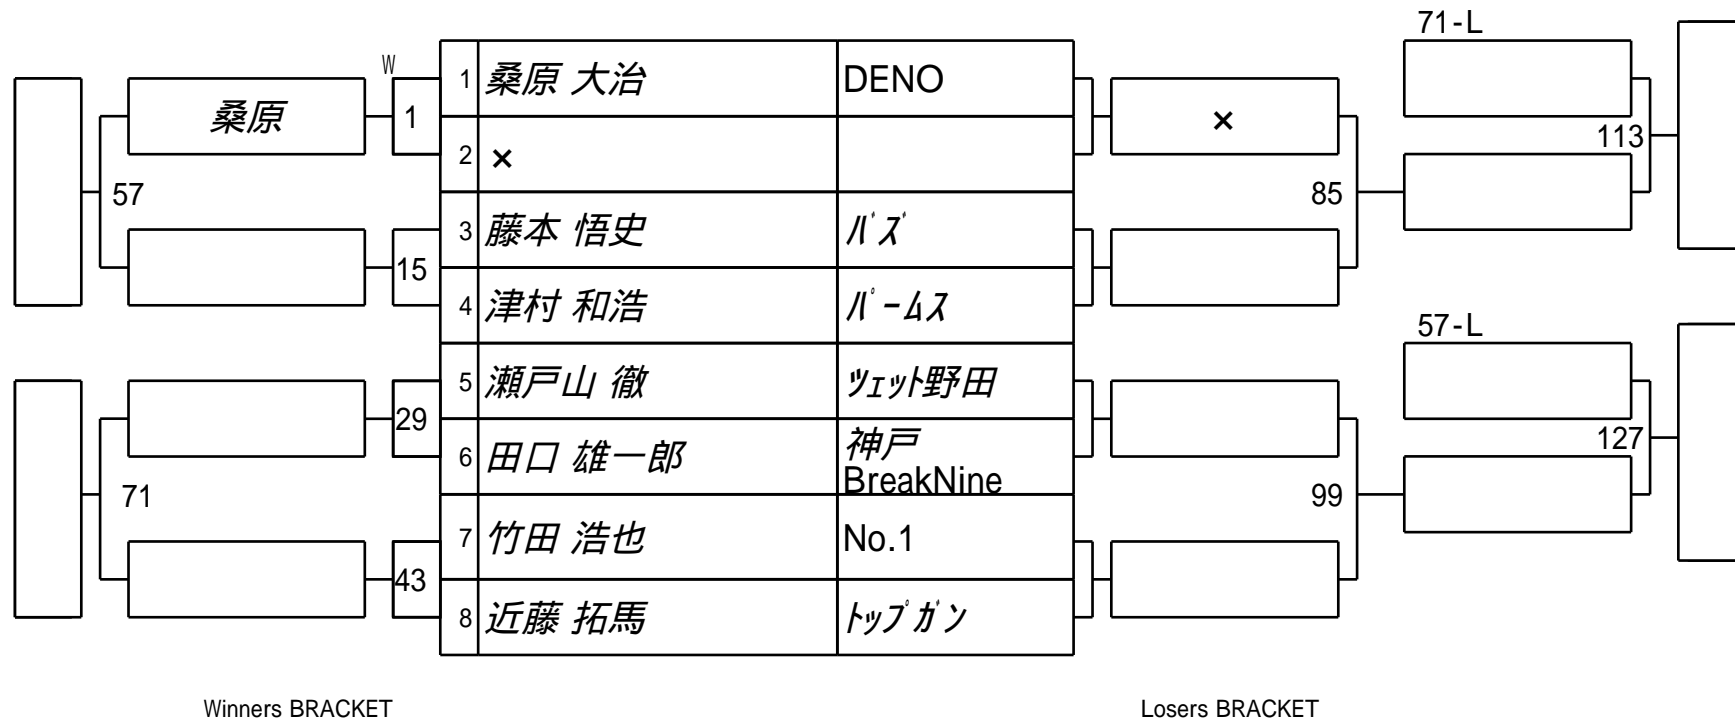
71-L

W

桑原

1

57

15

| 1 | 桑原 大治 | DENO |
|---|---|---|
| 2 | × | |
| 3 | 藤本 悟史 | ﾊﾞｽﾞ |
| 4 | 津村 和浩 | ﾊﾟｰﾑｽ |
| 5 | 瀬戸山 徹 | ﾂｪｯﾄ野田 |
| 6 | 田口 雄一郎 | 神戸 BreakNine |
| 7 | 竹田 浩也 | No.1 |
| 8 | 近藤 拓馬 | ﾄｯﾌﾟｶﾞﾝ |

×

113

85

57-L

29

71

43

127

99

Winners BRACKET

Losers BRACKET